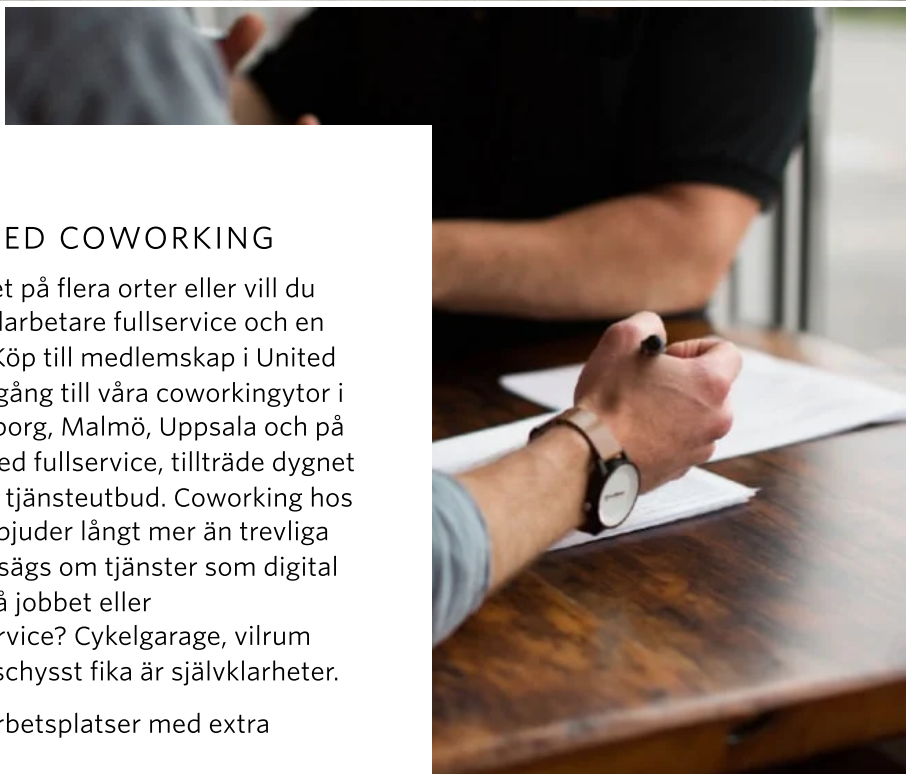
ED COWORKING

et på flera orter eller vill du larbetare fullservice och en Köp till medlemskap i United gång till våra coworkingytor i borg, Malmö, Uppsala och på ed fullservice, tillträde dygnet tjänsteutbud. Coworking hos bjuder långt mer än trevliga sägs om tjänster som digital å jobbet eller rvice? Cykelgarage, vilrum schysst fika är självklarheter.

rbetsplatser med extra